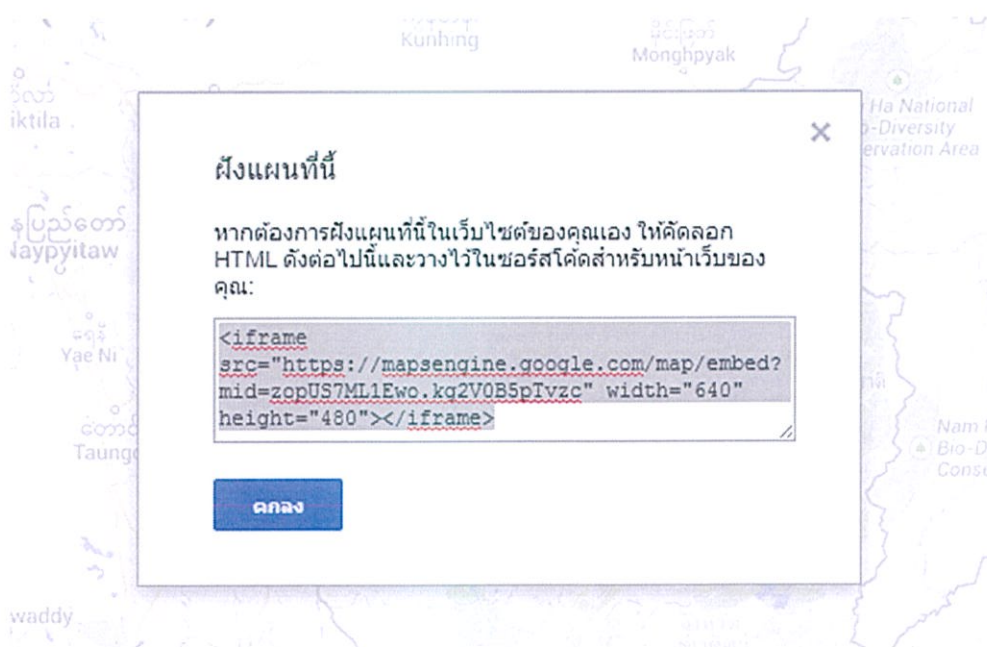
Kunhing
Monghpyak
iktila
Ha National
-Diversity
ervation Area
နေပြည်တော်
Naypyitaw
Yae Ni
Taung
Nam
Bio-D
Cons
waddy

×

ฝังแผนที่นี้

หากต้องการฝังแผนที่นี้ในเว็บไซต์ของคุณเอง ให้คัดลอก HTML ดังต่อไปนี้และวางไว้ในซอร์สโค้ดสำหรับหน้าเว็บของคุณ:

<iframe src="https://mapsengine.google.com/map/embed?mid=zopUS7ML1Ewo.kg2V0B5pTvzc" width="640" height="480"></iframe>

ตกลง